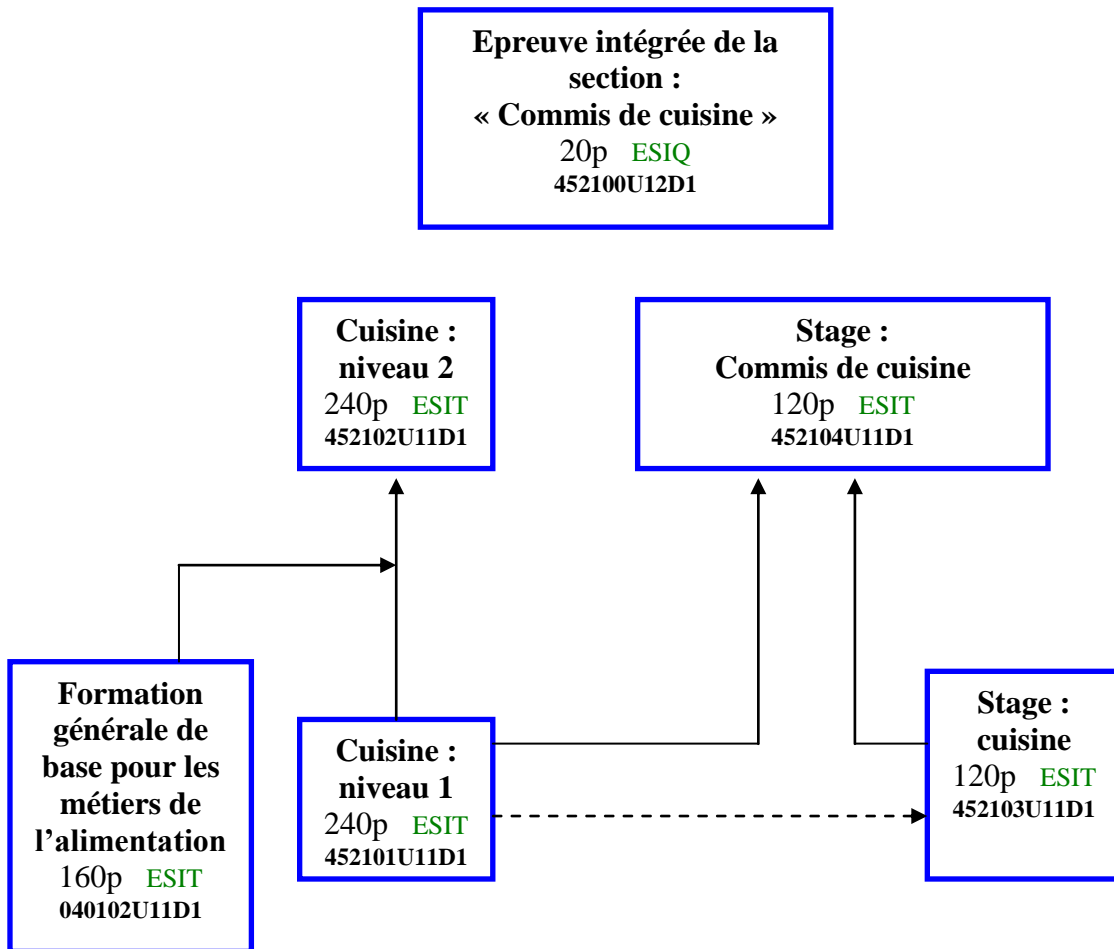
Epreuve intégrée de la section :
« Commis de cuisine »
20p ESIQ
452100U12D1

Cuisine :
niveau 2
240p ESIT
452102U11D1

Stage :
Commis de cuisine
120p ESIT
452104U11D1

Formation générale de base pour les métiers de l'alimentation
160p ESIT
040102U11D1

Cuisine :
niveau 1
240p ESIT
452101U11D1

Stage :
cuisine
120p ESIT
452103U11D1